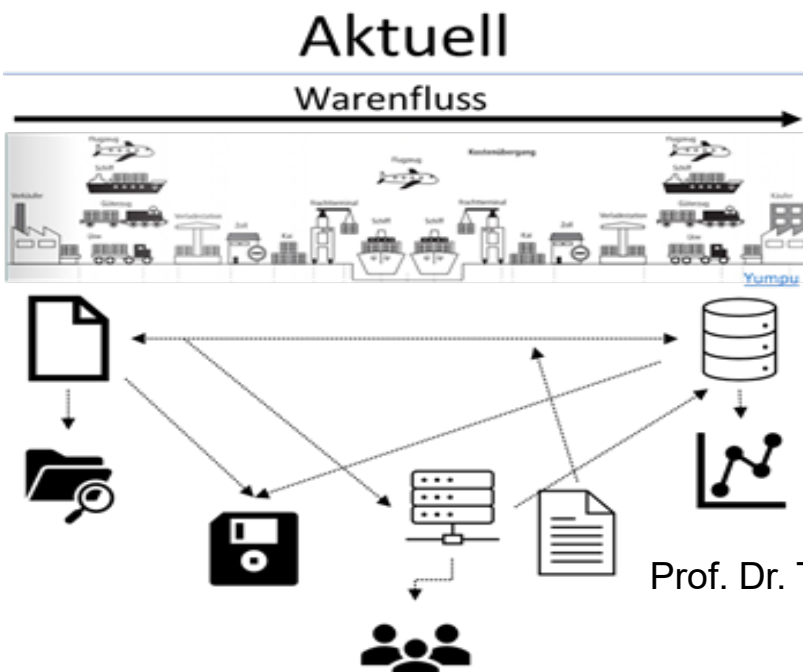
Aktuell

Warenfluss

Flugzeug
Schiff
Güterzug
Verkäufer
Lkw
Verladestation
Zoll
Kai
Frachtterminal
Flugzeug
Kostenübergang
Schiff
Schiff
Frachtterminal
Kai
Zoll
Verladestation
Flugzeug
Schiff
Güterzug
Lkw
Käufer

Yumpu

Prof. Dr. T